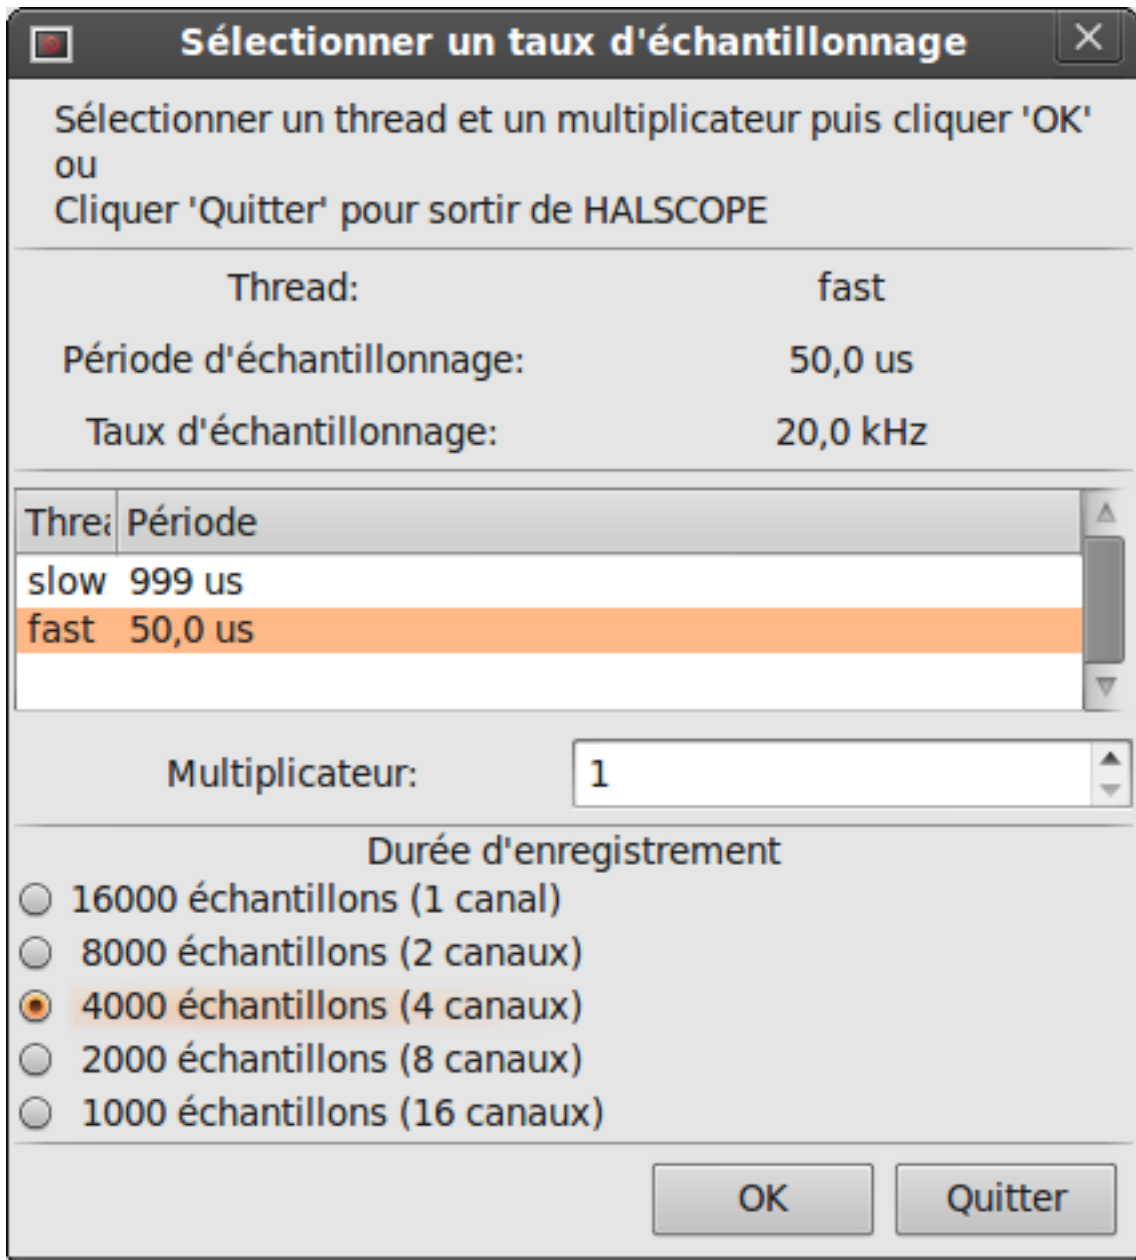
Sélectionner un taux d'échantillonnage

Sélectionner un thread et un multiplicateur puis cliquer 'OK'
ou
Cliquer 'Quitter' pour sortir de HALSCOPE

Thread: fast

Période d'échantillonnage: 50,0 us

Taux d'échantillonnage: 20,0 kHz

| Threa | Période |
|---|---|
| slow | 999 us |
| fast | 50,0 us |

Multiplicateur: 1

Durée d'enregistrement
16000 échantillons (1 canal)
8000 échantillons (2 canaux)
4000 échantillons (4 canaux)
2000 échantillons (8 canaux)
1000 échantillons (16 canaux)

OK Quitter